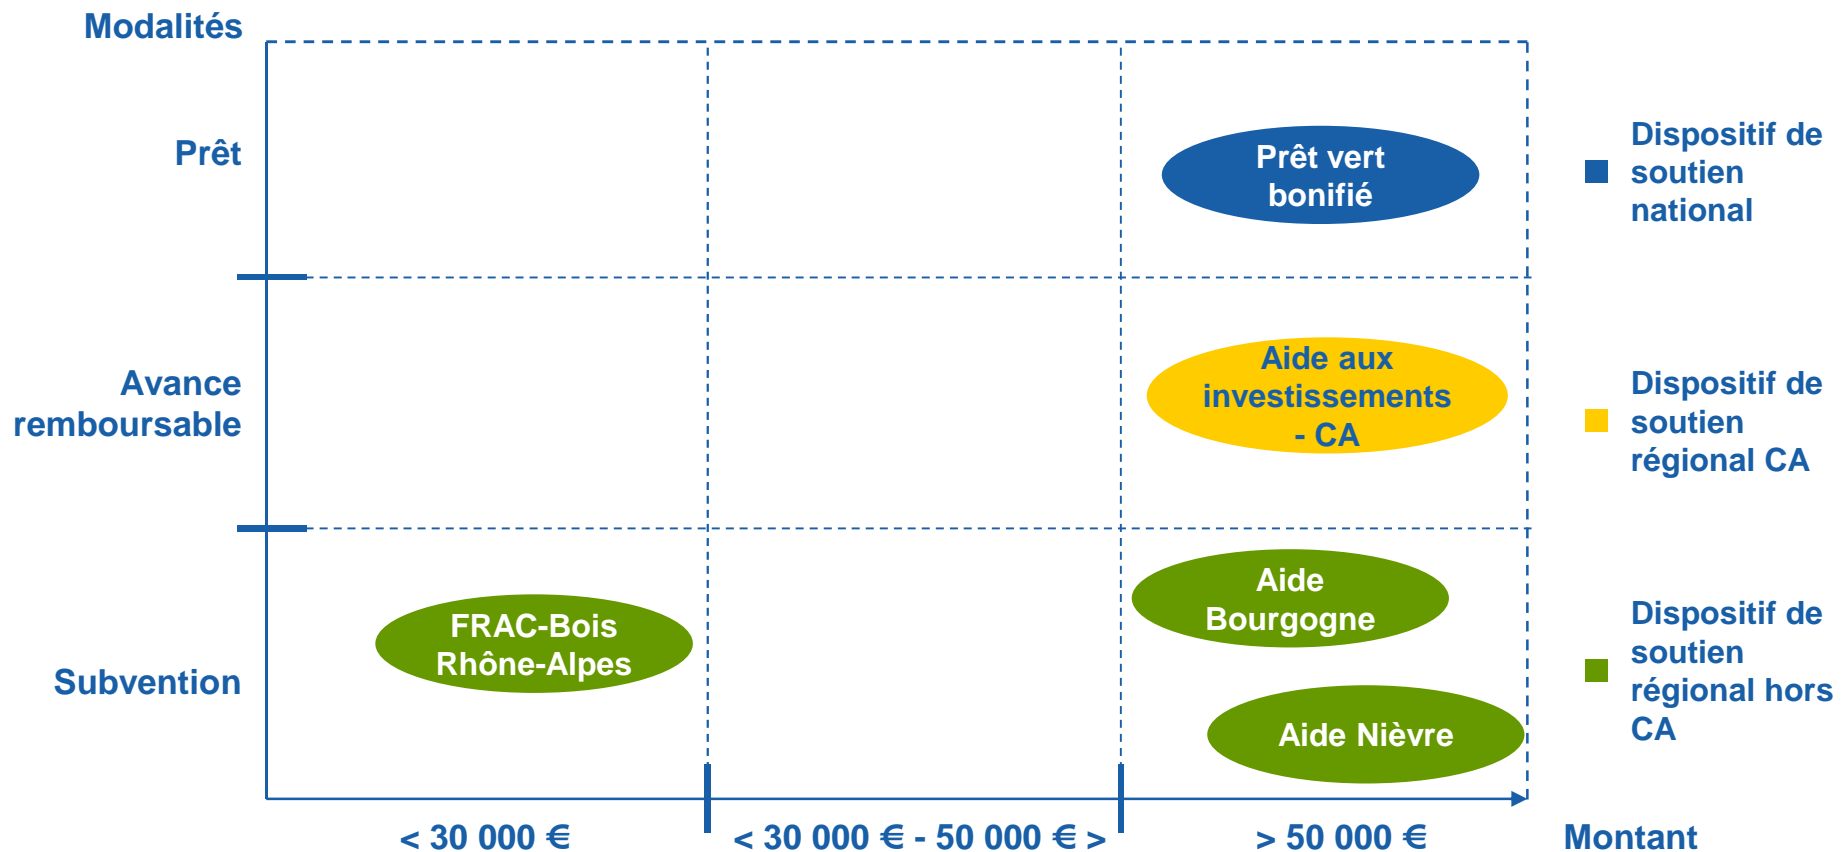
Modalités

Prêt

Avance remboursable

Subvention

Prêt vert bonifié

Aide aux investissements - CA

Aide Bourgogne

FRAC-Bois Rhône-Alpes

Aide Nièvre

< 30 000 €

< 30 000 € - 50 000 € >

> 50 000 €

Montant

Dispositif de soutien national

Dispositif de soutien régional CA

Dispositif de soutien régional hors CA